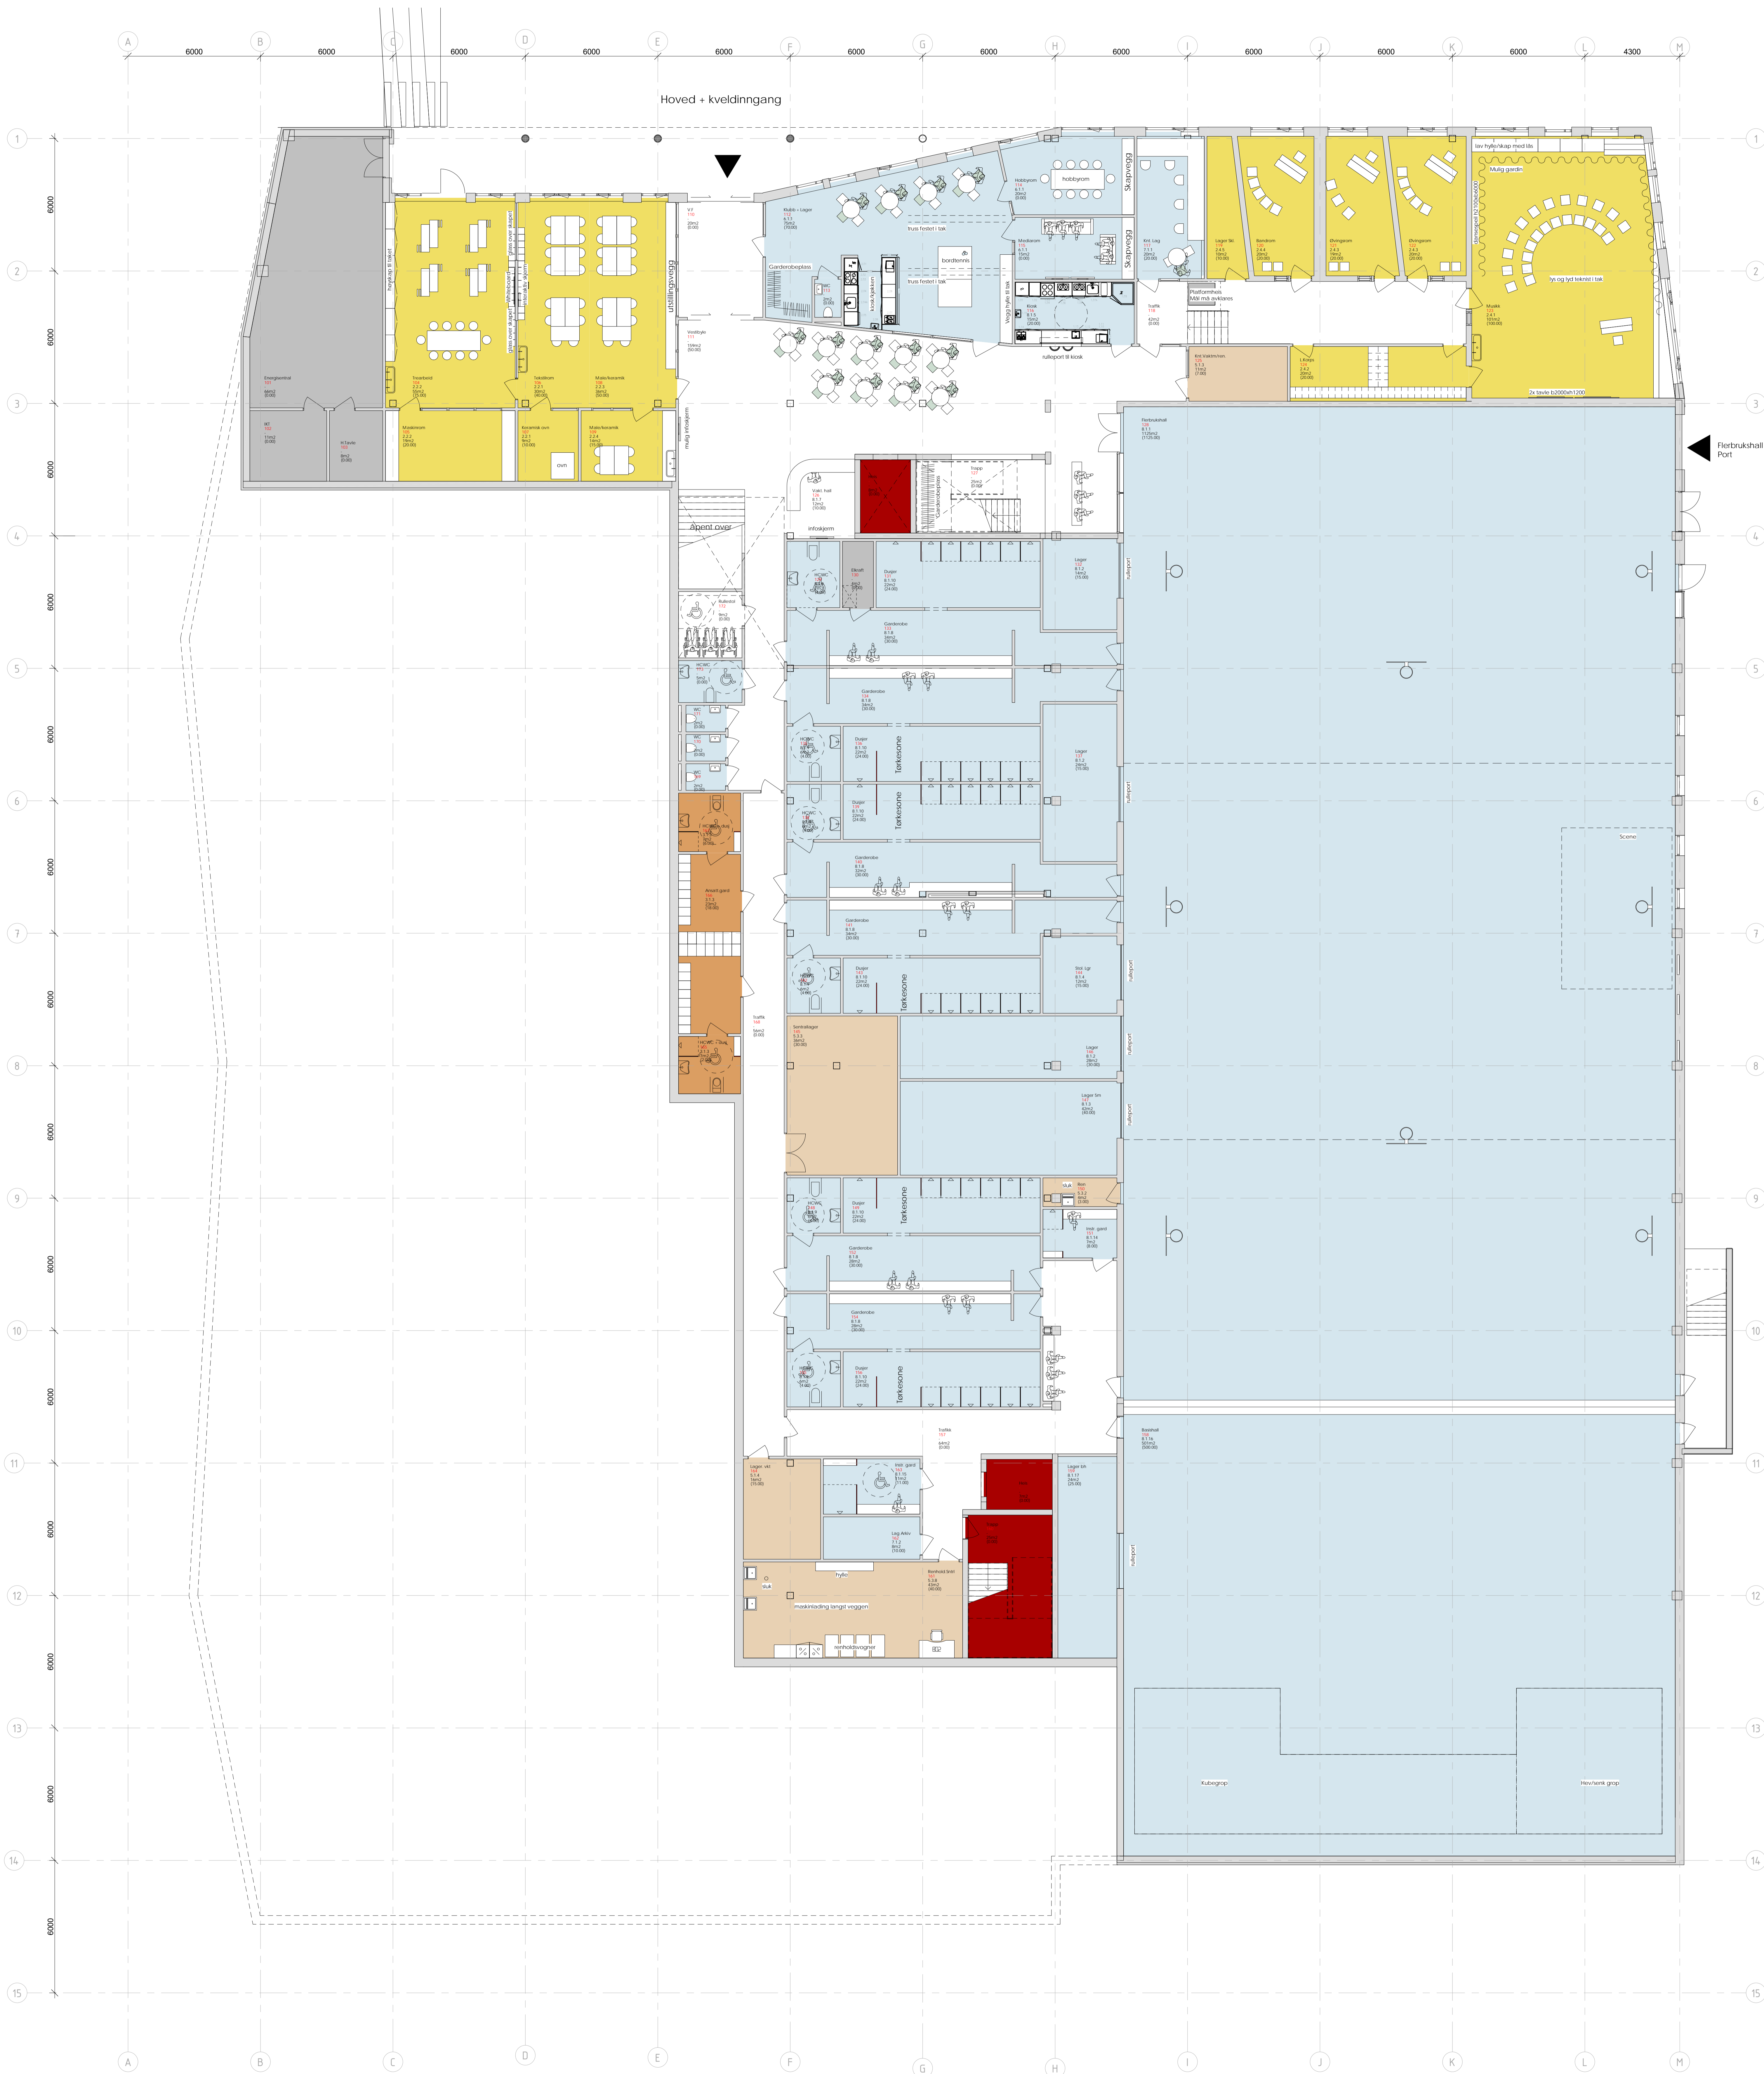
A B C D E F G H I J K L M

6000 6000 6000 6000 6000 6000 6000 6000 6000 6000 6000 4300

Hoved + kveldinngang

1 2 3 4 5 6 7 8 9 10 11 12 13 14 15

Energisentral
101

Treverksted
104

Tekstilrom
106

Male/keramikk
108

Maskinrom
105

Keramikk ovn
107

Male/keramikk
109

ovn

utstillingsvegg

Mulig infovegg

Vindfang

Garderobeplass

truss festet i tak

bordtennis

Hobbyrom

hobbyrom

Skapvegg

Mediarom

Kiosk

rulleport til kiosk

Trafikk

Plattformheis
Mål må avklares

Lager tilk.

Bandrom

Øvingsrom

Øvingsrom

lav hylle/skap med lås

Mulig gardin

lys og lyd teknisk i tak

Musikk

2x tavle b2000xh1200

Flerbrukshall

Flerbrukshall
Port

Trapp

åpent over

infoskjerm

Vakt hall

Tørkesone

Tørkesone

Tørkesone

Tørkesone

Tørkesone

Garderobe

Garderobe

Garderobe

Garderobe

Garderobe

Garderobe

Dusjer

Dusjer

Dusjer

Dusjer

Dusjer

Dusjer

Lager

Lager

Lager

Lager

Lager Sm

rulleport

rulleport

rulleport

rulleport

rulleport

Scene

Sentrallager

Ansatt garderobe

Trafikk

Instr. gard

sluk

Basishall

Lager

Leg Arkiv

Renhold

hylle

sluk

maskinlading langs veggen

renholdsvogner

Kubegrop

Hev/senk grop